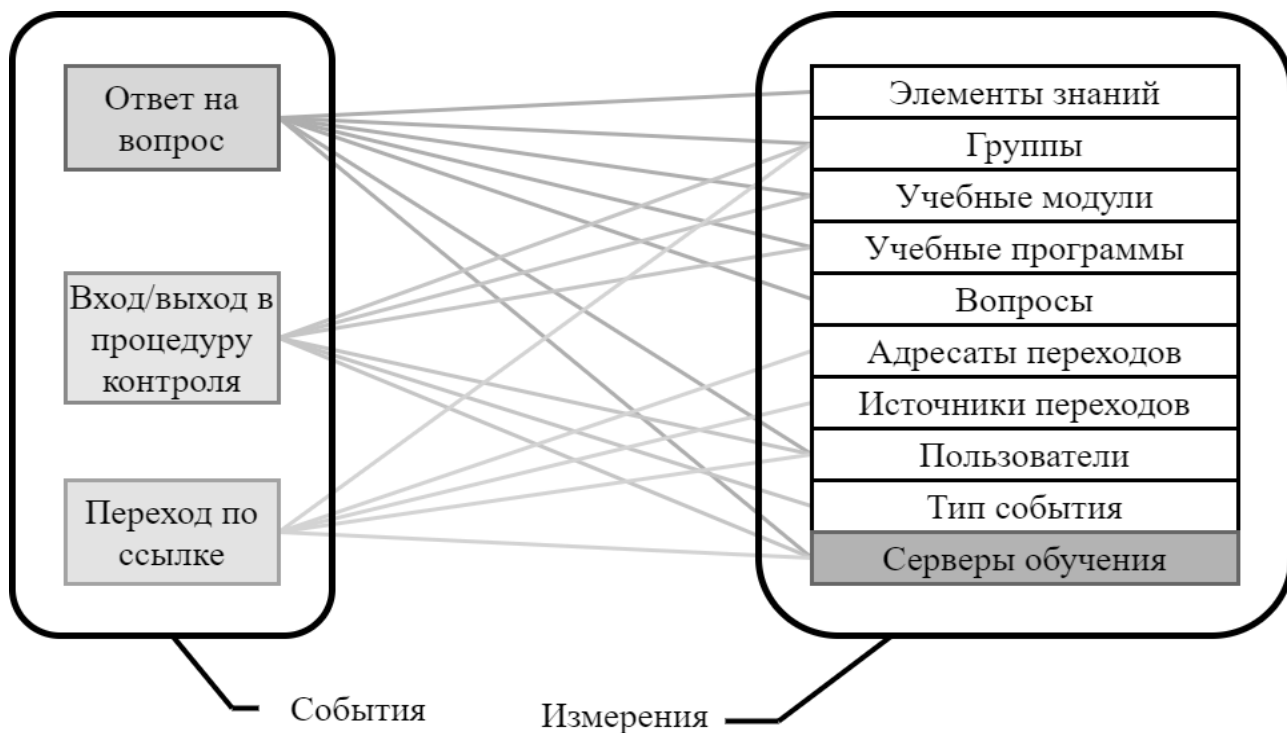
Ответ на вопрос

Вход/выход в процедуру контроля

Переход по ссылке

Элементы знаний
Группы
Учебные модули
Учебные программы
Вопросы
Адресаты переходов
Источники переходов
Пользователи
Тип события
Серверы обучения

События

Измерения